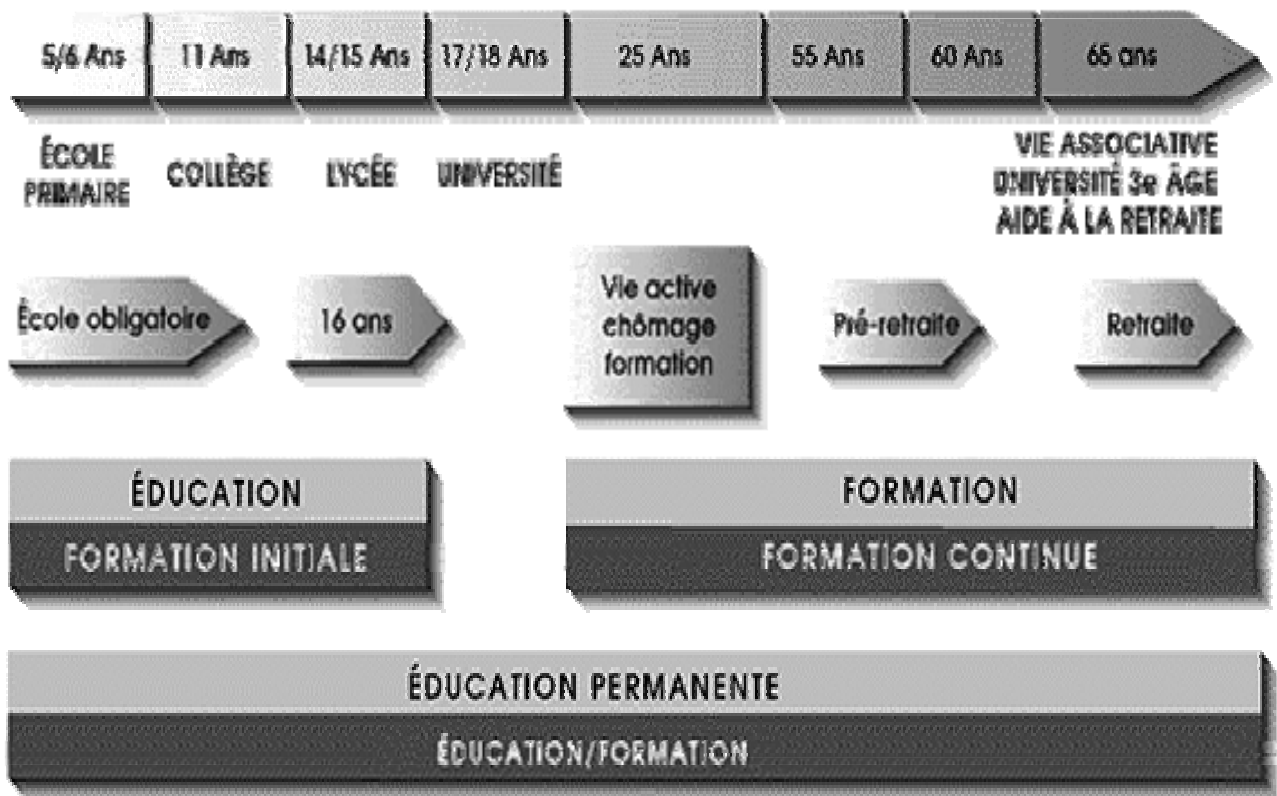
5/6 Ans | 11 Ans | 14/15 Ans | 17/18 Ans | 25 Ans | 55 Ans | 60 Ans | 65 ans

ÉCOLE PRIMAIRE
COLLÈGE
LYCÉE
UNIVERSITÉ

VIE ASSOCIATIVE
UNIVERSITÉ 3e ÂGE
AIDE À LA RETRAITE

École obligatoire
16 ans
Vie active chômage formation
Pré-retraite
Retraite

ÉDUCATION
FORMATION INITIALE

FORMATION
FORMATION CONTINUE

ÉDUCATION PERMANENTE
ÉDUCATION/FORMATION